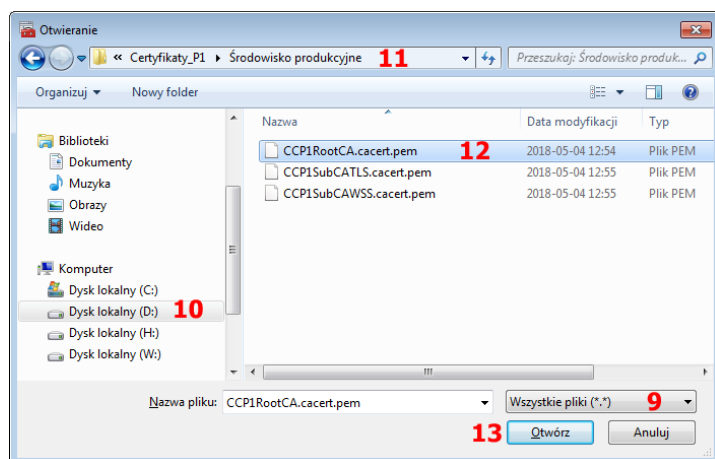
Otwieranie

« Certyfikaty_P1 ▸ Środowisko produkcyjne 11

Przeszukaj: Środowisko produk...

Organizuj ▾ Nowy folder

Biblioteki
Dokumenty
Muzyka
Obrazy
Wideo

Komputer
Dysk lokalny (C:)
Dysk lokalny (D:) 10
Dysk lokalny (H:)
Dysk lokalny (W:)

| Nazwa | Data modyfikacji | Typ |
|---|---|---|
| CCP1RootCA.cacert.pem 12 | 2018-05-04 12:54 | Plik PEM |
| CCP1SubCATLS.cacert.pem | 2018-05-04 12:55 | Plik PEM |
| CCP1SubCAWSS.cacert.pem | 2018-05-04 12:55 | Plik PEM |

Nazwa pliku: CCP1RootCA.cacert.pem

Wszystkie pliki (*.*) 9

13 Otwórz Anuluj